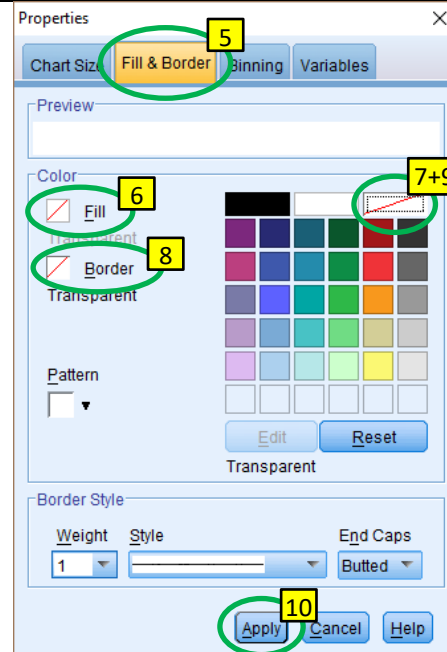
Properties

Chart Size

Fill & Border

5

Binning

Variables

Preview

Color

6

Fill

Transparent

8

Border

Transparent

7+9

Pattern

Edit

Reset

Transparent

Border Style

Weight

Style

End Caps

1

Butted

10

Apply

Cancel

Help